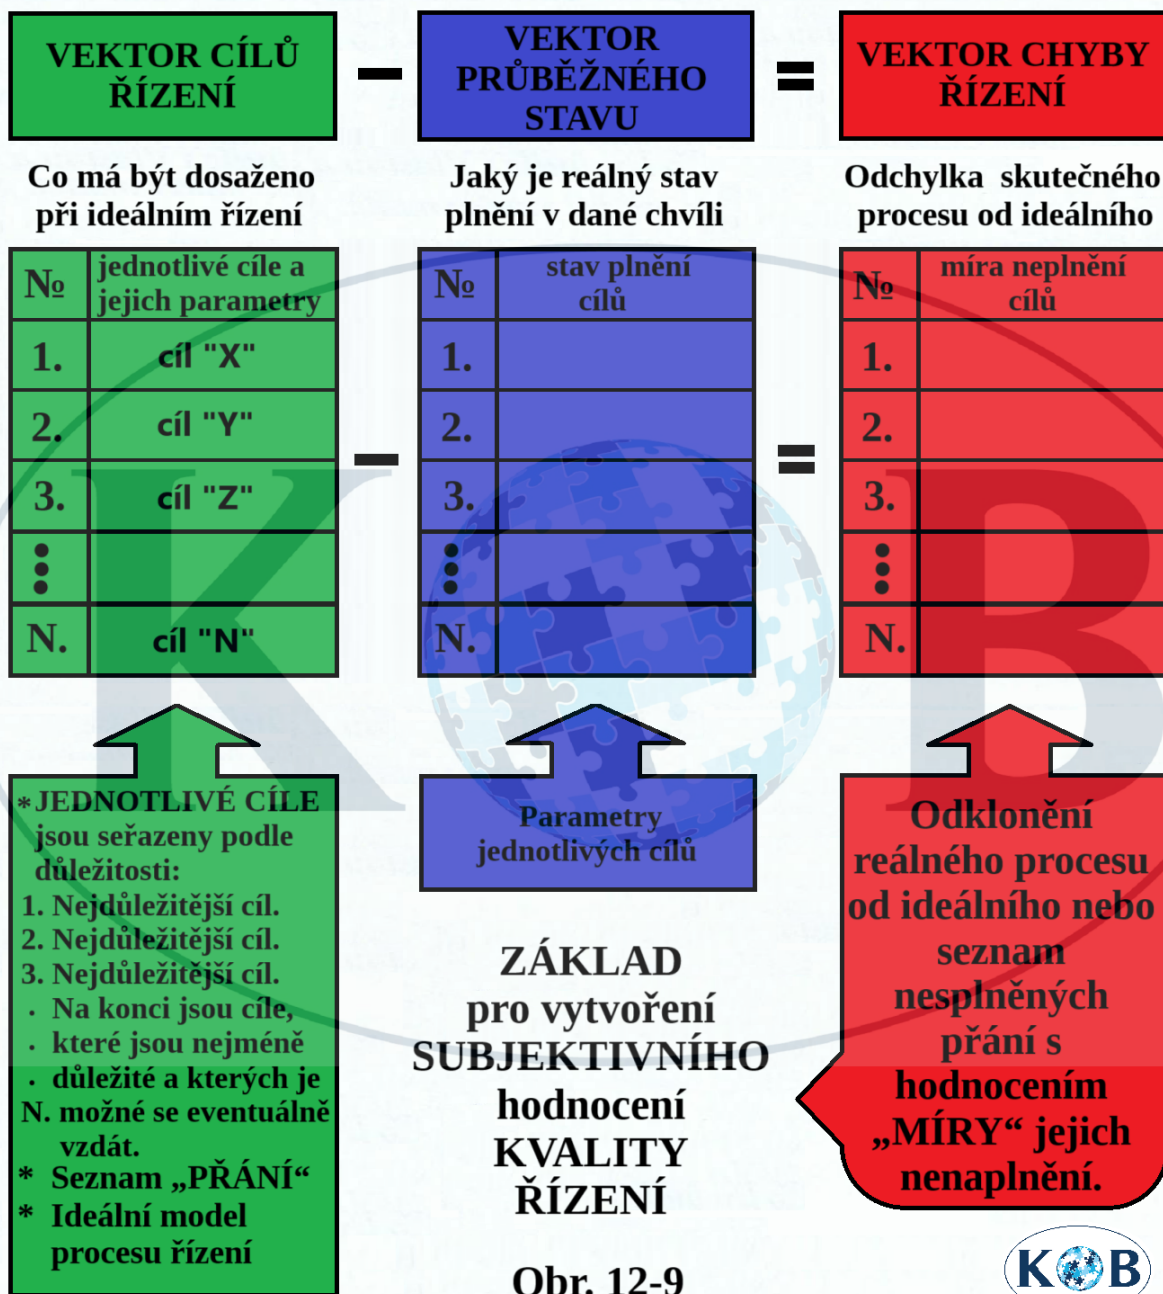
VEKTOR CÍLŮ ŘÍZENÍ

–

VEKTOR PRŮBĚŽNÉHO STAVU

=

VEKTOR CHYBY ŘÍZENÍ

Co má být dosaženo při ideálním řízení

Jaký je reálný stav plnění v dané chvíli

Odchylka skutečného procesu od ideálního

| № | jednotlivé cíle a jejich parametry |
|---|---|
| 1. | cíl "X" |
| 2. | cíl "Y" |
| 3. | cíl "Z" |
| ⋮ | |
| N. | cíl "N" |

–

| № | stav plnění cílů |
|---|---|
| 1. | |
| 2. | |
| 3. | |
| ⋮ | |
| N. | |

=

| № | míra neplnění cílů |
|---|---|
| 1. | |
| 2. | |
| 3. | |
| ⋮ | |
| N. | |

*JEDNOTLIVÉ CÍLE jsou seřazeny podle důležitosti:
1. Nejdůležitější cíl.
2. Nejdůležitější cíl.
3. Nejdůležitější cíl.
. Na konci jsou cíle,
. které jsou nejméně
. důležité a kterých je
N. možné se eventuálně vzdát.
* Seznam „PŘÁNÍ“
* Ideální model procesu řízení

Parametry jednotlivých cílů

ZÁKLAD pro vytvoření SUBJEKTIVNÍHO hodnocení KVALITY ŘÍZENÍ

Obr. 12-9

Odklonění reálného procesu od ideálního nebo seznam nesplněných přání s hodnocením „MÍRY“ jejich nenaplnění.

KOB